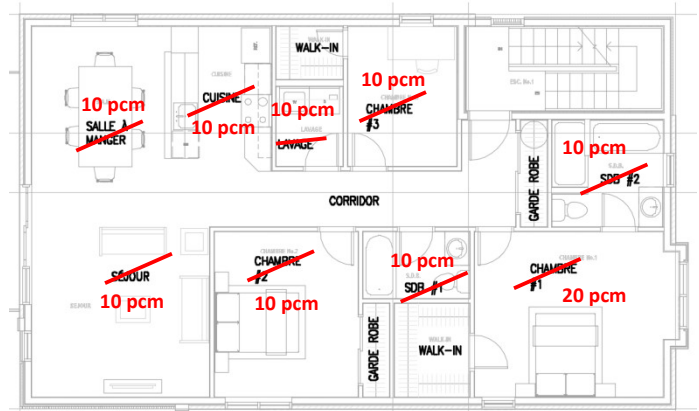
WALK-IN

10 pcm

SALLE À MANGER

CUISINE

10 pcm

10 pcm

LAVAGE

10 pcm

CHAMBRE #3

ESC. No.1

10 pcm

S.D.B.

SDB #2

GARDE ROBE

CORRIDOR

SÉJOUR

10 pcm

CHAMBRE #2

10 pcm

10 pcm

SDB #1

CHAMBRE #1

20 pcm

GARDE ROBE

WALK-IN